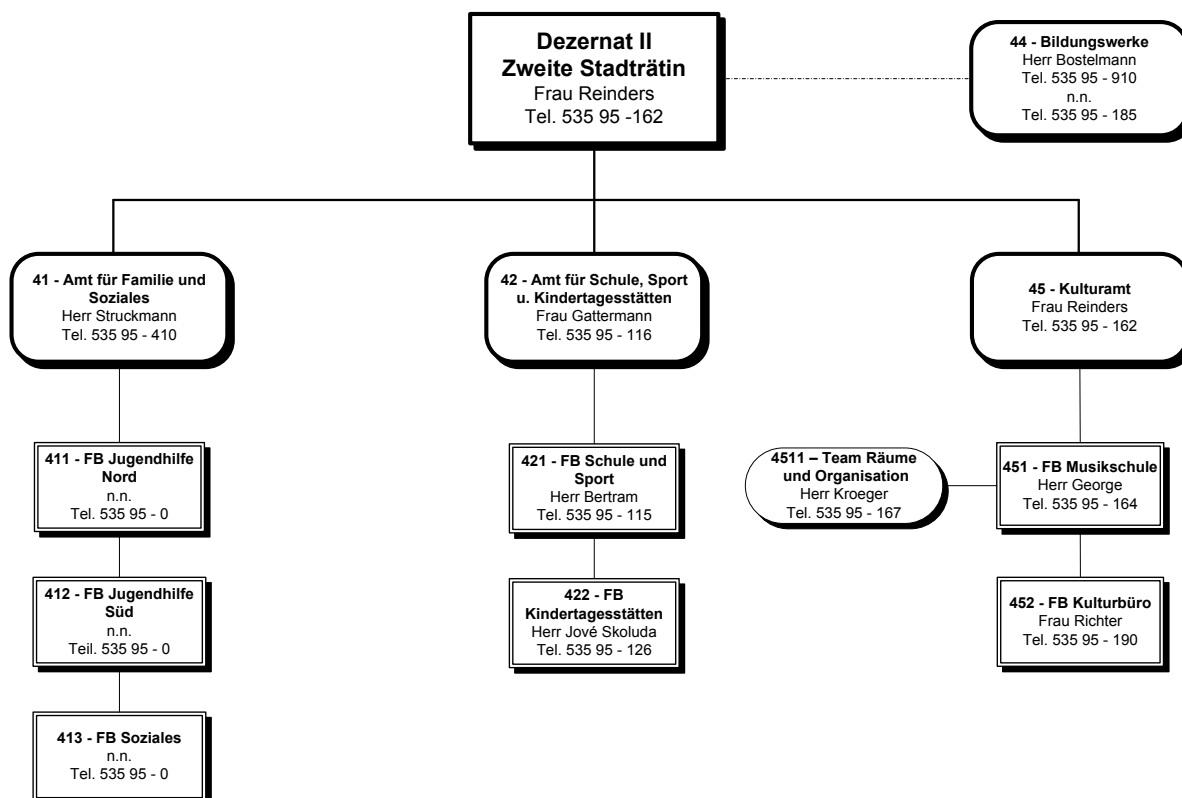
**Dezernat II**
**Zweite Stadträtin**
Frau Reinders
Tel. 535 95 -162

**44 - Bildungswerke**
Herr Bostelmann
Tel. 535 95 - 910
n.n.
Tel. 535 95 - 185

**41 - Amt für Familie und Soziales**
Herr Struckmann
Tel. 535 95 - 410

**42 - Amt für Schule, Sport u. Kindertagesstätten**
Frau Gattermann
Tel. 535 95 - 116

**45 - Kulturamt**
Frau Reinders
Tel. 535 95 - 162

**411 - FB Jugendhilfe Nord**
n.n.
Tel. 535 95 - 0

**412 - FB Jugendhilfe Süd**
n.n.
Teil. 535 95 - 0

**413 - FB Soziales**
n.n.
Tel. 535 95 - 0

**421 - FB Schule und Sport**
Herr Bertram
Tel. 535 95 - 115

**422 - FB Kindertagesstätten**
Herr Jové Skoluda
Tel. 535 95 - 126

**4511 – Team Räume und Organisation**
Herr Kroeger
Tel. 535 95 - 167

**451 - FB Musikschule**
Herr George
Tel. 535 95 - 164

**452 - FB Kulturbüro**
Frau Richter
Tel. 535 95 - 190